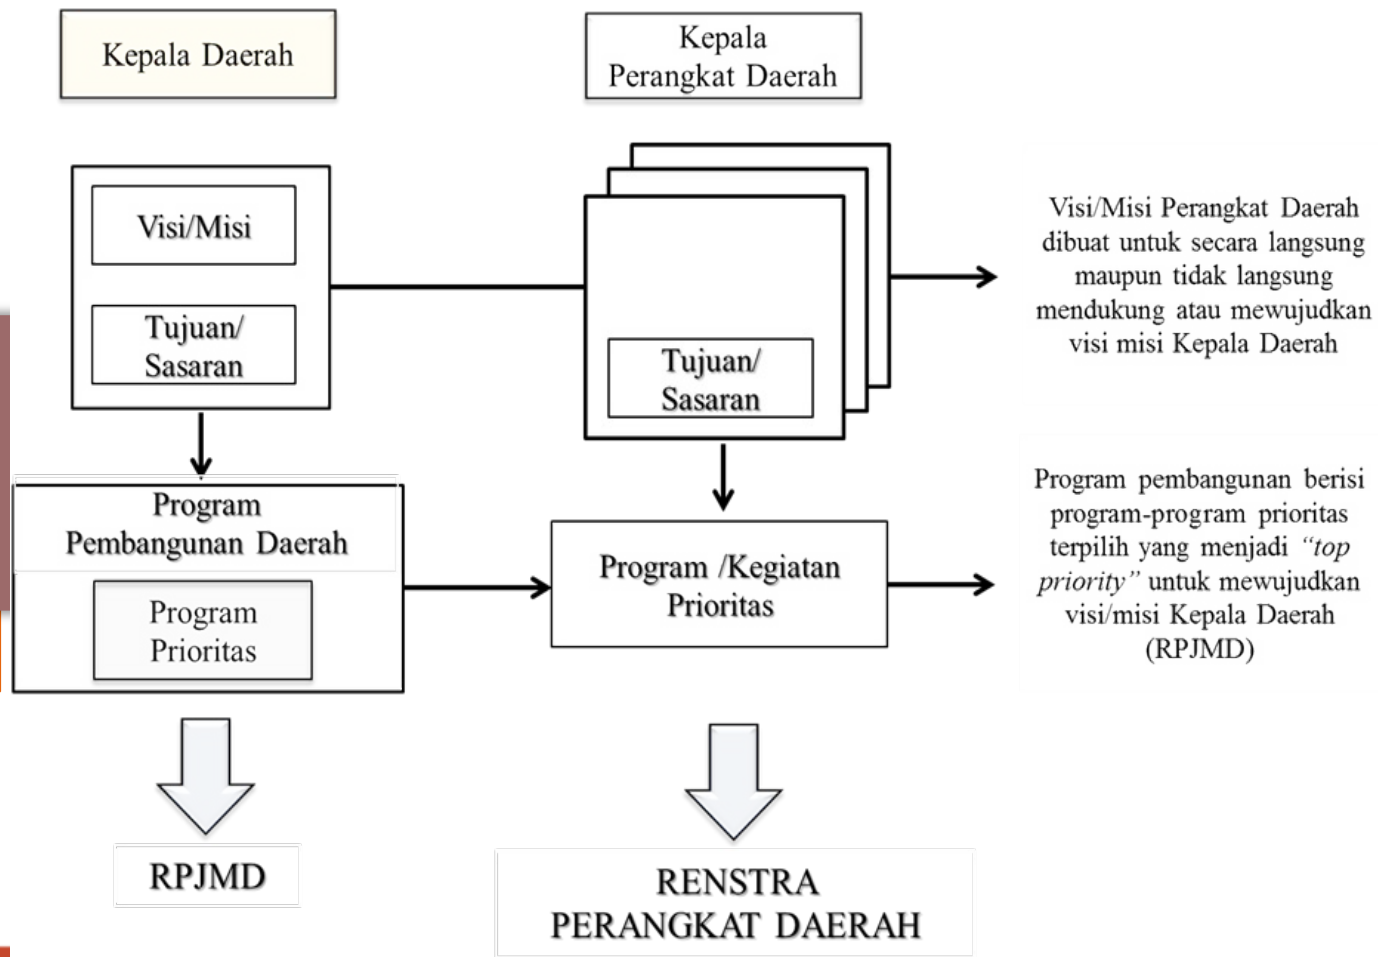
Kepala Daerah

Kepala Perangkat Daerah

Visi/Misi

Tujuan/ Sasaran

Tujuan/ Sasaran

Visi/Misi Perangkat Daerah dibuat untuk secara langsung maupun tidak langsung mendukung atau mewujudkan visi misi Kepala Daerah

Program Pembangunan Daerah

Program Prioritas

Program /Kegiatan Prioritas

Program pembangunan berisi program-program prioritas terpilih yang menjadi *"top priority"* untuk mewujudkan visi/misi Kepala Daerah (RPJMD)

RPJMD

RENSTRA PERANGKAT DAERAH